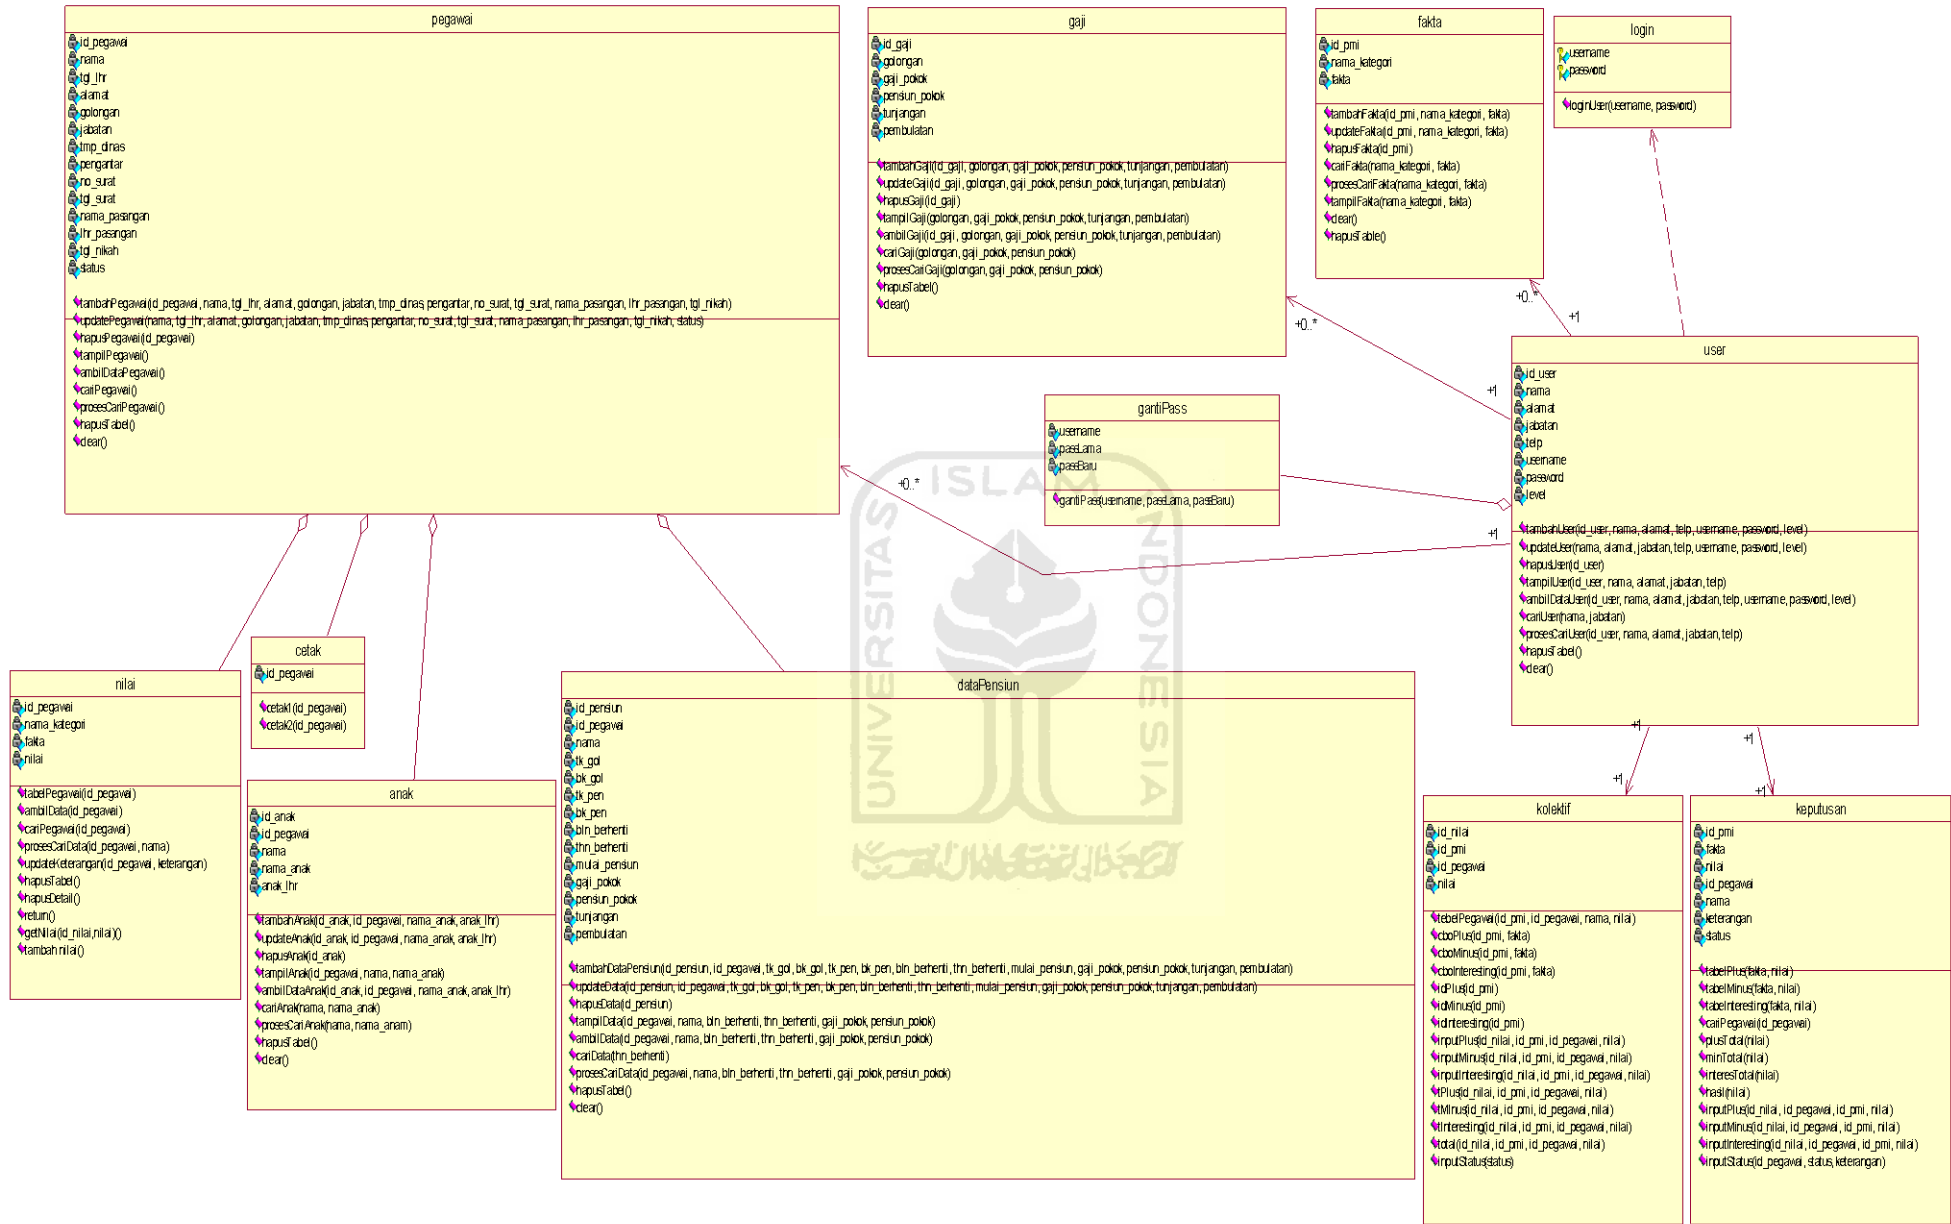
pegawai
id_pegawai
nama
tgl_lhr
alamat
golongan
jabatan
tmp_dinas
pengantar
no_surat
tgl_surat
nama_pasangan
lhr_pasangan
tgl_nikah
status
tambahPegawai(id_pegawai, nama, tgl_lhr, alamat, golongan, jabatan, tmp_dinas, pengantar, no_surat, tgl_surat, nama_pasangan, lhr_pasangan, tgl_nikah)
updatePegawai(nama, tgl_lhr, alamat, golongan, jabatan, tmp_dinas, pengantar, no_surat, tgl_surat, nama_pasangan, lhr_pasangan, tgl_nikah, status)
hapusPegawai(id_pegawai)
tampilPegawai()
ambilDataPegawai()
cariPegawai()
prosesCariPegawai()
hapusTabel()
clear()

gaji
id_gaji
golongan
gaji_pokok
pensiun_pokok
tunjangan
pembulatan
tambahGaji(id_gaji, golongan, gaji_pokok, pensiun_pokok, tunjangan, pembulatan)
updateGaji(id_gaji, golongan, gaji_pokok, pensiun_pokok, tunjangan, pembulatan)
hapusGaji(id_gaji)
tampilGaji(golongan, gaji_pokok, pensiun_pokok, tunjangan, pembulatan)
ambilGaji(id_gaji, golongan, gaji_pokok, pensiun_pokok, tunjangan, pembulatan)
cariGaji(golongan, gaji_pokok, pensiun_pokok)
prosesCariGaji(golongan, gaji_pokok, pensiun_pokok)
hapusTabel()
clear()

fakta
id_pmi
nama_kategori
fakta
tambahFakta(id_pmi, nama_kategori, fakta)
updateFakta(id_pmi, nama_kategori, fakta)
hapusFakta(id_pmi)
cariFakta(nama_kategori, fakta)
prosesCariFakta(nama_kategori, fakta)
tampilFakta(nama_kategori, fakta)
clear()
hapusTable()

login
username
password
loginUser(username, password)

+0..*
+1
+0..*
+1

user
id_user
nama
alamat
jabatan
telp
username
password
level
tambahUser(id_user, nama, alamat, telp, username, password, level)
updateUser(nama, alamat, jabatan, telp, username, password, level)
hapusUser(id_user)
tampilUser(id_user, nama, alamat, jabatan, telp)
ambilDataUser(id_user, nama, alamat, jabatan, telp, username, password, level)
cariUser(nama, jabatan)
prosesCariUser(id_user, nama, alamat, jabatan, telp)
hapusTabel()
clear()

gantiPass
username
passLama
passBaru
gantiPass(username, passLama, passBaru)

+0..*
+1

cetak
id_pegawai
cetak1(id_pegawai)
cetak2(id_pegawai)

nilai
id_pegawai
nama_kategori
fakta
nilai
tabelPegawai(id_pegawai)
ambilData(id_pegawai)
cariPegawai(id_pegawai)
prosesCariData(id_pegawai, nama)
updateKeterangan(id_pegawai, keterangan)
hapusTabel()
hapusDetail()
return()
getNilai(id_nilai,nilai)()
tambah nilai()

anak
id_anak
id_pegawai
nama
nama_anak
anak_lhr
tambahAnak(id_anak, id_pegawai, nama_anak, anak_lhr)
updateAnak(id_anak, id_pegawai, nama_anak, anak_lhr)
hapusAnak(id_anak)
tampilAnak(id_pegawai, nama, nama_anak)
ambilDataAnak(id_anak, id_pegawai, nama_anak, anak_lhr)
cariAnak(nama, nama_anak)
prosesCariAnak(nama, nama_anam)
hapusTabel()
clear()

dataPensiun
id_pensiun
id_pegawai
nama
tk_gol
bk_gol
tk_pen
bk_pen
bln_berhenti
thn_berhenti
mulai_pensiun
gaji_pokok
pensiun_pokok
tunjangan
pembulatan
tambahDataPensiun(id_pensiun, id_pegawai, tk_gol, bk_gol, tk_pen, bk_pen, bln_berhenti, thn_berhenti, mulai_pensiun, gaji_pokok, pensiun_pokok, tunjangan, pembulatan)
updateData(id_pensiun, id_pegawai, tk_gol, bk_gol, tk_pen, bk_pen, bln_berhenti, thn_berhenti, mulai_pensiun, gaji_pokok, pensiun_pokok, tunjangan, pembulatan)
hapusData(id_pensiun)
tampilData(id_pegawai, nama, bln_berhenti, thn_berhenti, gaji_pokok, pensiun_pokok)
ambilData(id_pegawai, nama, bln_berhenti, thn_berhenti, gaji_pokok, pensiun_pokok)
cariData(thn_berhenti)
prosesCariData(id_pegawai, nama, bln_berhenti, thn_berhenti, gaji_pokok, pensiun_pokok)
hapusTabel()
clear()

+1
+1
+1
+1

kolektif
id_nilai
id_pmi
id_pegawai
nilai
tebelPegawai(id_pmi, id_pegawai, nama, nilai)
cboPlus(id_pmi, fakta)
cboMinus(id_pmi, fakta)
cboInteresting(id_pmi, fakta)
idPlus(id_pmi)
idMinus(id_pmi)
idInteresting(id_pmi)
inputPlus(id_nilai, id_pmi, id_pegawai, nilai)
inputMinus(id_nilai, id_pmi, id_pegawai, nilai)
inputInteresting(id_nilai, id_pmi, id_pegawai, nilai)
tPlus(id_nilai, id_pmi, id_pegawai, nilai)
tMinus(id_nilai, id_pmi, id_pegawai, nilai)
tInteresting(id_nilai, id_pmi, id_pegawai, nilai)
total(id_nilai, id_pmi, id_pegawai, nilai)
inputStatus(status)

keputusan
id_pmi
fakta
nilai
id_pegawai
nama
keterangan
status
tabelPlus(fakta, nilai)
tabelMinus(fakta, nilai)
tabelInteresing(fakta, nilai)
cariPegawai(id_pegawai)
plusTotal(nilai)
minTotal(nilai)
interesTotal(nilai)
hasil(nilai)
inputPlus(id_nilai, id_pegawai, id_pmi, nilai)
inputMinus(id_nilai, id_pegawai, id_pmi, nilai)
inputInteresting(id_nilai, id_pegawai, id_pmi, nilai)
inputStatus(id_pegawai, status, keterangan)

UNIVERSITAS ISLAM INDONESIA